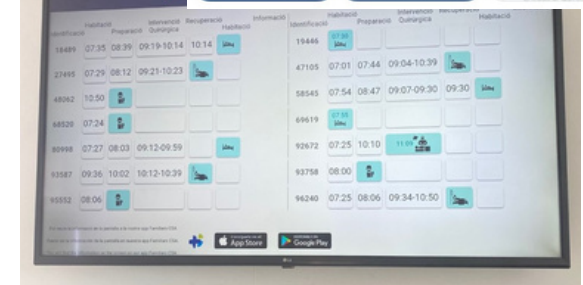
| Identificació | Habitació | Preparació | Intervenció Quirúrgica | Recuperació | Habitació | Informació |
|---|---|---|---|---|---|---|
| 18489 | 07:35 | 08:39 | 09:19-10:14 | 10:14 | | |
| 27495 | 07:29 | 08:12 | 09:21-10:23 | | | |
| 48062 | 10:50 | | | | | |
| 68520 | 07:24 | | | | | |
| 80998 | 07:27 | 08:03 | 09:12-09:59 | | | |
| 93587 | 09:36 | 10:02 | 10:12-10:39 | | | |
| 95552 | 08:06 | | | | | |

| Identificació | Habitació | Preparació | Intervenció Quirúrgica | Recuperació | Habitació |
|---|---|---|---|---|---|
| 19446 | 07:50 | | | | |
| 47105 | 07:01 | 07:44 | 09:04-10:39 | | |
| 58545 | 07:54 | 08:47 | 09:07-09:30 | 09:30 | |
| 69619 | 07:55 | | | | |
| 92672 | 07:25 | 10:10 | 11:09 | | |
| 93758 | 08:00 | | | | |
| 96240 | 07:25 | 08:06 | 09:34-10:50 | | |

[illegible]

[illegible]

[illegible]

App Store

Google Play

LG